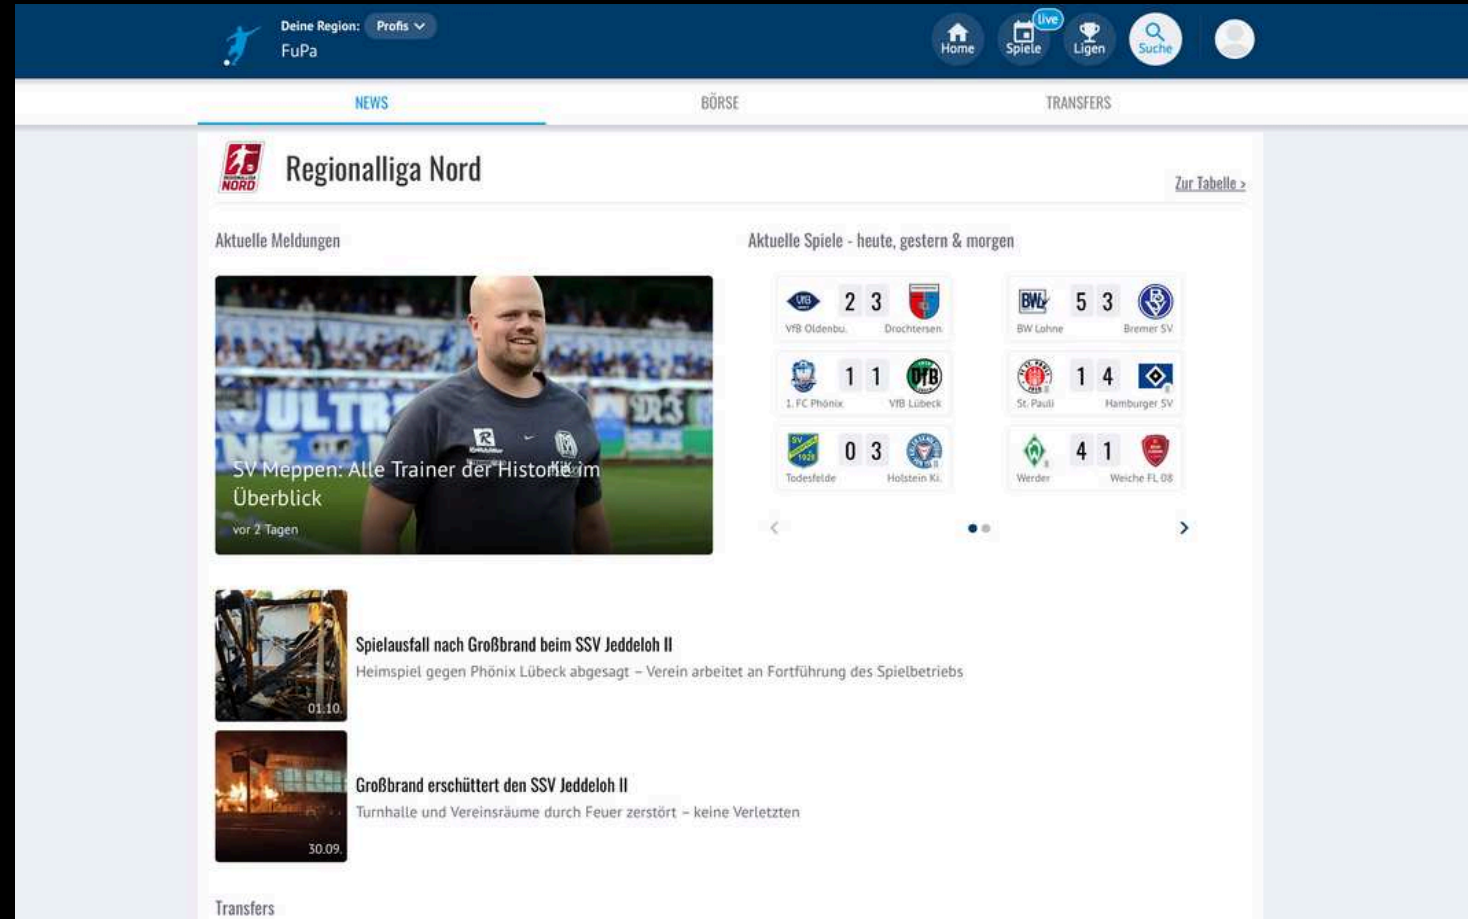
Deine Region: Profis
FuPa

Home Spiele live Ligen Suche

NEWS BÖRSE TRANSFERS

Regionalliga Nord

Zur Tabelle >

Aktuelle Meldungen

SV Meppen: Alle Trainer der Historie im Überblick
vor 2 Tagen

Aktuelle Spiele - heute, gestern & morgen

| | | |
|---|---|---|
| VfB Oldenbu. | 2 3 | Drochtersen |
| BW Lohne | 5 3 | Bremer SV |
| 1. FC Phönix | 1 1 | VfB Lübeck |
| St. Pauli | 1 4 | Hamburger SV |
| Todesfelde | 0 3 | Holstein Ki. |
| Werder | 4 1 | Weiche FL 08 |

01.10.
Spielausfall nach Großbrand beim SSV Jeddeloh II
Heimspiel gegen Phönix Lübeck abgesagt – Verein arbeitet an Fortführung des Spielbetriebs

30.09.
Großbrand erschüttert den SSV Jeddeloh II
Turnhalle und Vereinsräume durch Feuer zerstört – keine Verletzten

Transfers